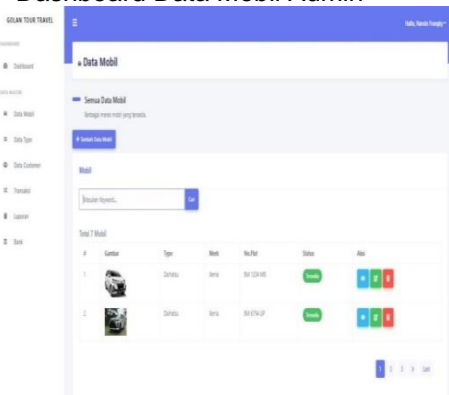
Dashboard Data Mobil Admin

GOLAN TOUR TRAVEL

DASHBOARD

Dashboard

DATA MASTER

Data Mobil

Data Type

Data Customer

Transaksi

Laporan

Bank

Hallo, Nanda Tranggly

Data Mobil

Semua Data Mobil

Berbagai merek mobil yang tersedia.

+ Tambah Data Mobil

Mobil

Masukan Keyword...

Cari

Total 7 Mobil

| # | Gambar | Type | Merk | No.Plat | Status | Aksi |
|---|---|---|---|---|---|---|
| 1 | | Daihatsu | Xenia | BM 1234 WE | Tersedia | |
| 2 | | Daihatsu | Xenia | BM 6754 UP | Tersedia | |

1 2 3 > Last